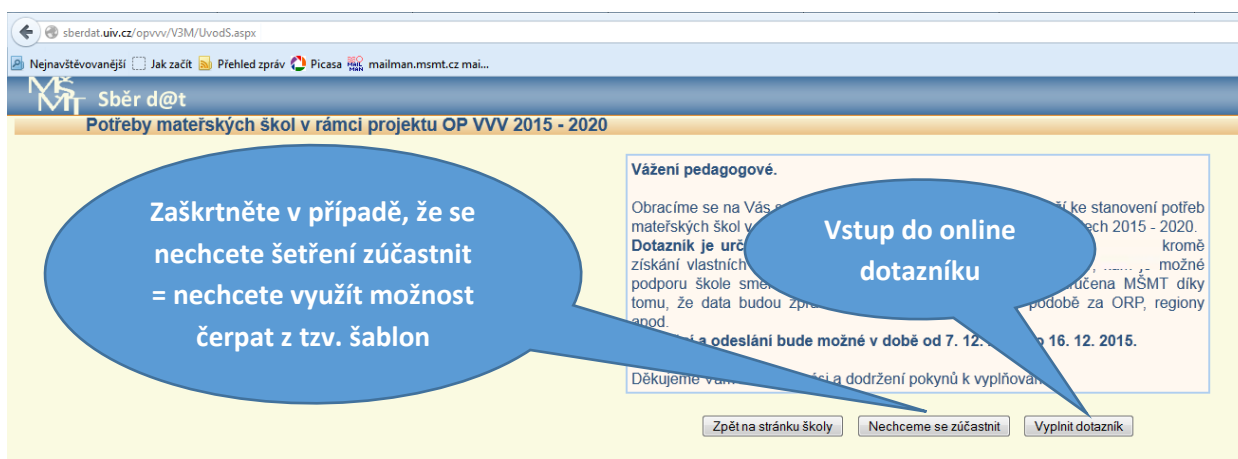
sberdat.uiv.cz/opvvv/V3M/UvodS.aspx

Nejnavštěvovanější Jak začít Přehled zpráv Picasa mailman.msmt.cz mai...

MŠMT Sběr d@t

Potřeby mateřských škol v rámci projektu OP VVV 2015 - 2020

Vážení pedagogové.

Obracíme se na Vás s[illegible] ke stanovení potřeb mateřských škol v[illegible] ech 2015 - 2020. Dotazník je urč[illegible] kromě získání vlastních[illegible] možné podporu škole sme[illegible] určena MŠMT díky tomu, že data budou zpr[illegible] podobě za ORP, regiony apod.
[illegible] a odeslání bude možné v době od 7. 12. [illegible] 16. 12. 2015.

Děkujeme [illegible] a dodržení pokynů k vyplňová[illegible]

Zaškrtněte v případě, že se nechcete šetření zúčastnit = nechcete využít možnost čerpat z tzv. šablon

Vstup do online dotazníku

Zpět na stránku školy

Nechceme se zúčastnit

Vyplnit dotazník